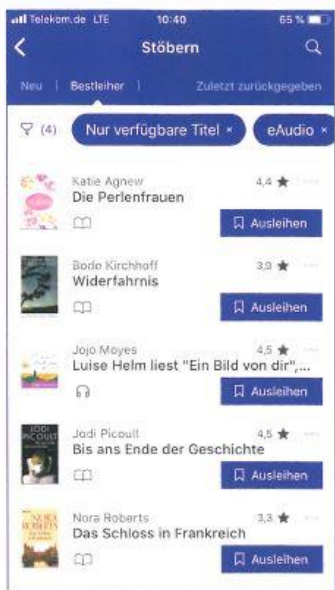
Telekom.de LTE 10:40 65 %

Stöbern

Neu | Bestleiher | Zuletzt zurückgegeben

(4) Nur verfügbare Titel × eAudio ×

Katie Agnew
Die Perlenfrauen
4,4 ★
Ausleihen

Bodo Kirchhoff
Widerfahrnis
3,9 ★
Ausleihen

Jojo Moyes
Luise Helm liest "Ein Bild von dir",...
4,5 ★
Ausleihen

Jodi Picoult
Bis ans Ende der Geschichte
4,5 ★
Ausleihen

Nora Roberts
Das Schloss in Frankreich
3,3 ★
Ausleihen